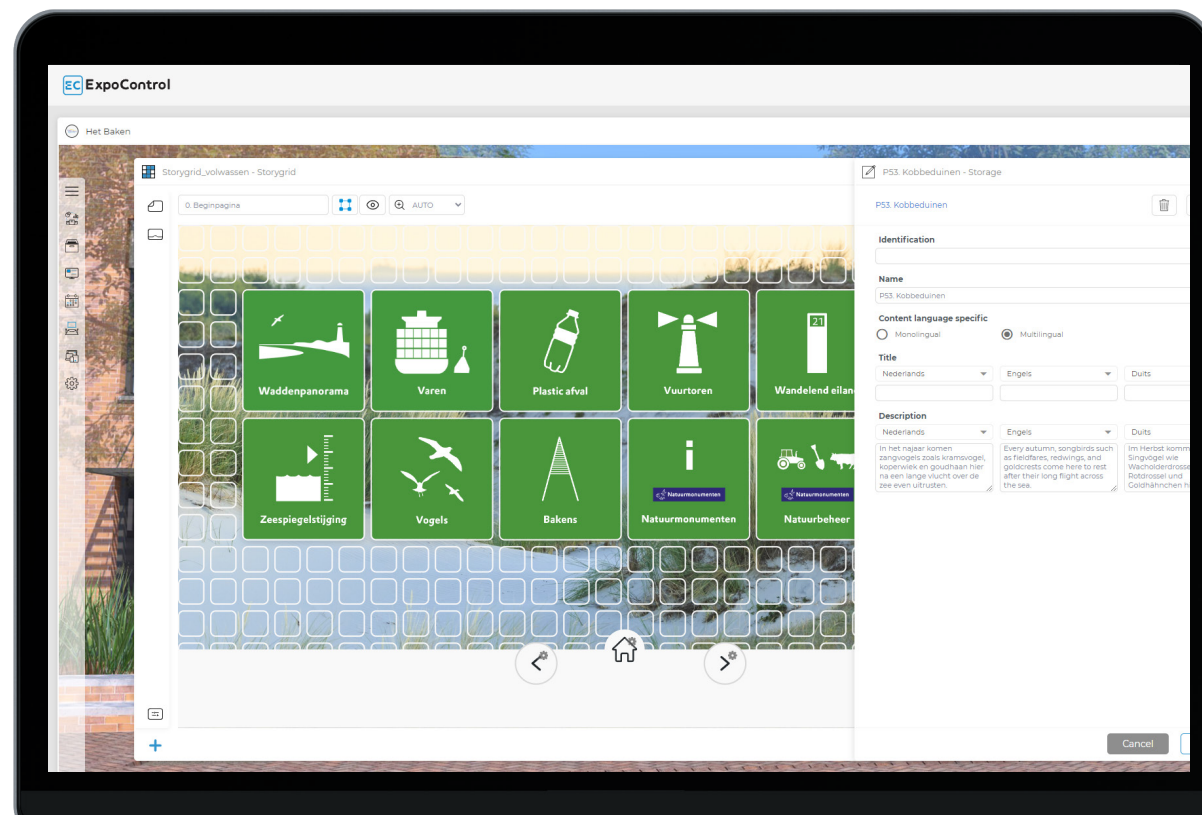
EC ExpoControl

Het Baken

Storygrid_volwassen - Storygrid

0. Beginpagina

AUTO

Waddenpanorama

Varen

Plastic afval

Vuurtoren

21

Wandelend eilan

Zeespiegelstijging

Vogels

Bakens

Natuurmonumenten

Natuurmonumenten

Natuurmonumenten

Natuurbeheer

P53. Kobbeduinen - Storage

P53. Kobbeduinen

Identification

Name

P53. Kobbeduinen

Content language specific

Monolingual

Multilingual

Title

Nederlands

Engels

Duits

Description

Nederlands

Engels

Duits

In het najaar komen zangvogels zoals kramsvogel, koperwiek en goudhaan hier na een lange vlucht over de zee even uitrusten.

Every autumn, songbirds such as fieldfares, redwings, and goldcrests come here to rest after their long flight across the sea.

Im Herbst komm Singvögel wie Wacholderdross Rotdrossel und Goldhähnchen h

Cancel